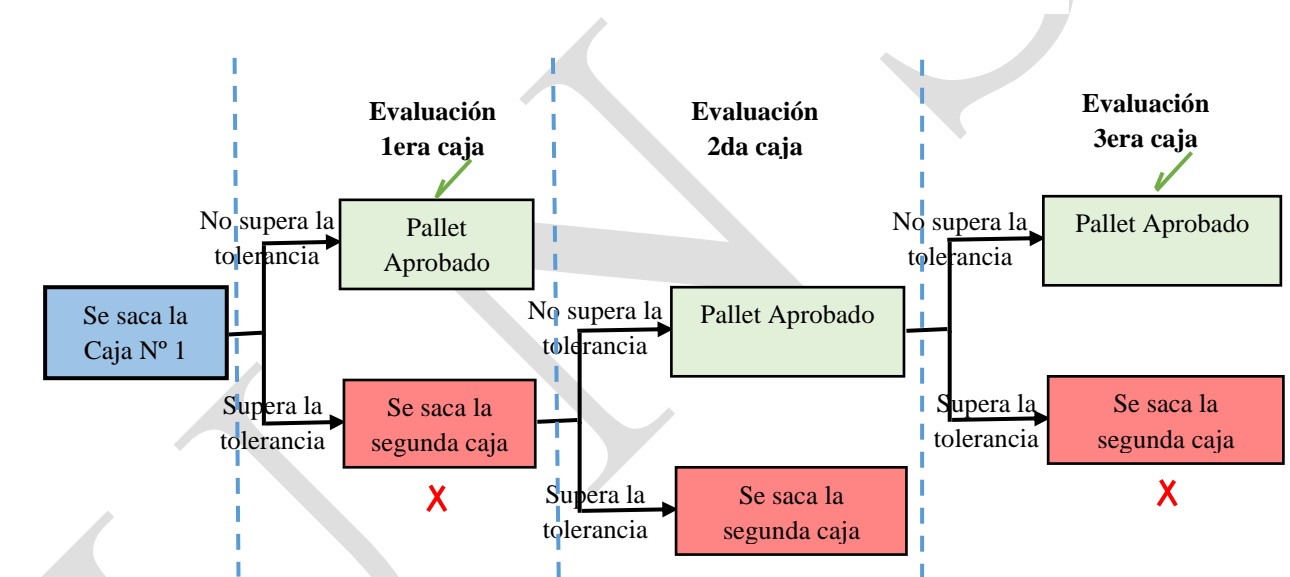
Evaluación 1era caja

Evaluación 2da caja

Evaluación 3era caja

Se saca la Caja Nº 1

No supera la tolerancia

Pallet Aprobado

Supera la tolerancia

Se saca la segunda caja

X

No supera la tolerancia

Pallet Aprobado

Supera la tolerancia

Se saca la segunda caja

No supera la tolerancia

Pallet Aprobado

Supera la tolerancia

Se saca la segunda caja

X